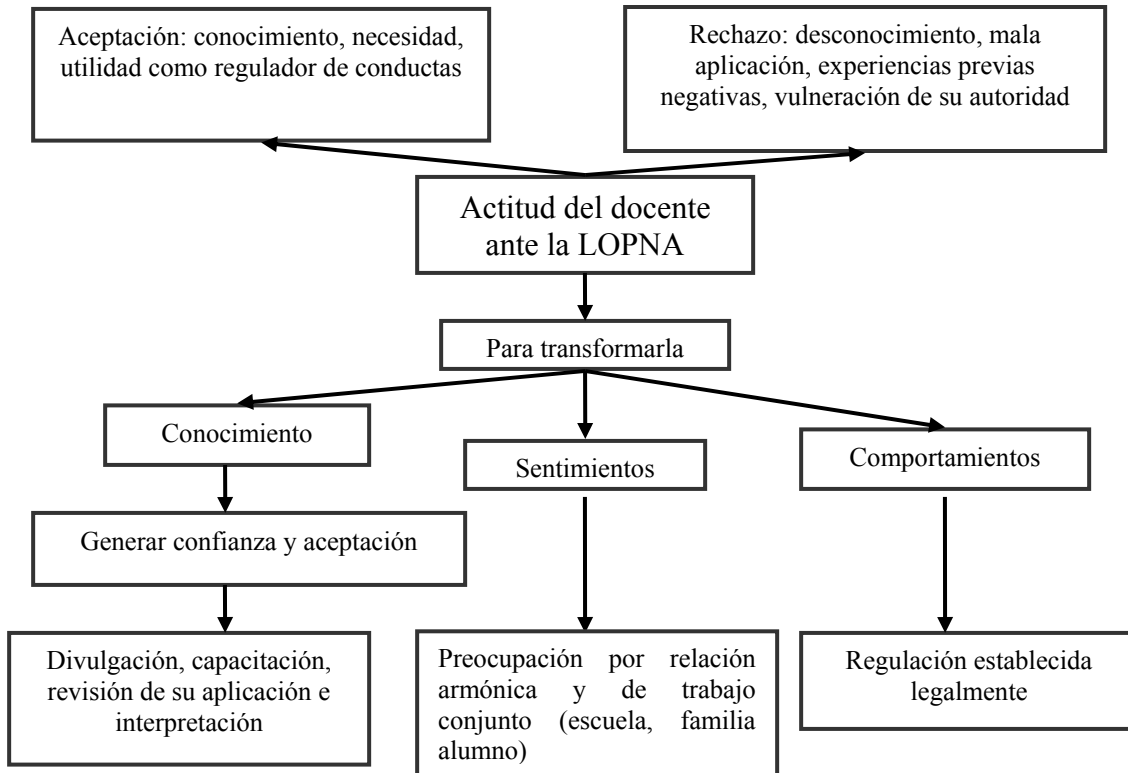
Aceptación: conocimiento, necesidad, utilidad como regulador de conductas

Rechazo: desconocimiento, mala aplicación, experiencias previas negativas, vulneración de su autoridad

Actitud del docente ante la LOPNA

Para transformarla

Conocimiento

Sentimientos

Comportamientos

Generar confianza y aceptación

Divulgación, capacitación, revisión de su aplicación e interpretación

Preocupación por relación armónica y de trabajo conjunto (escuela, familia alumno)

Regulación establecida legalmente